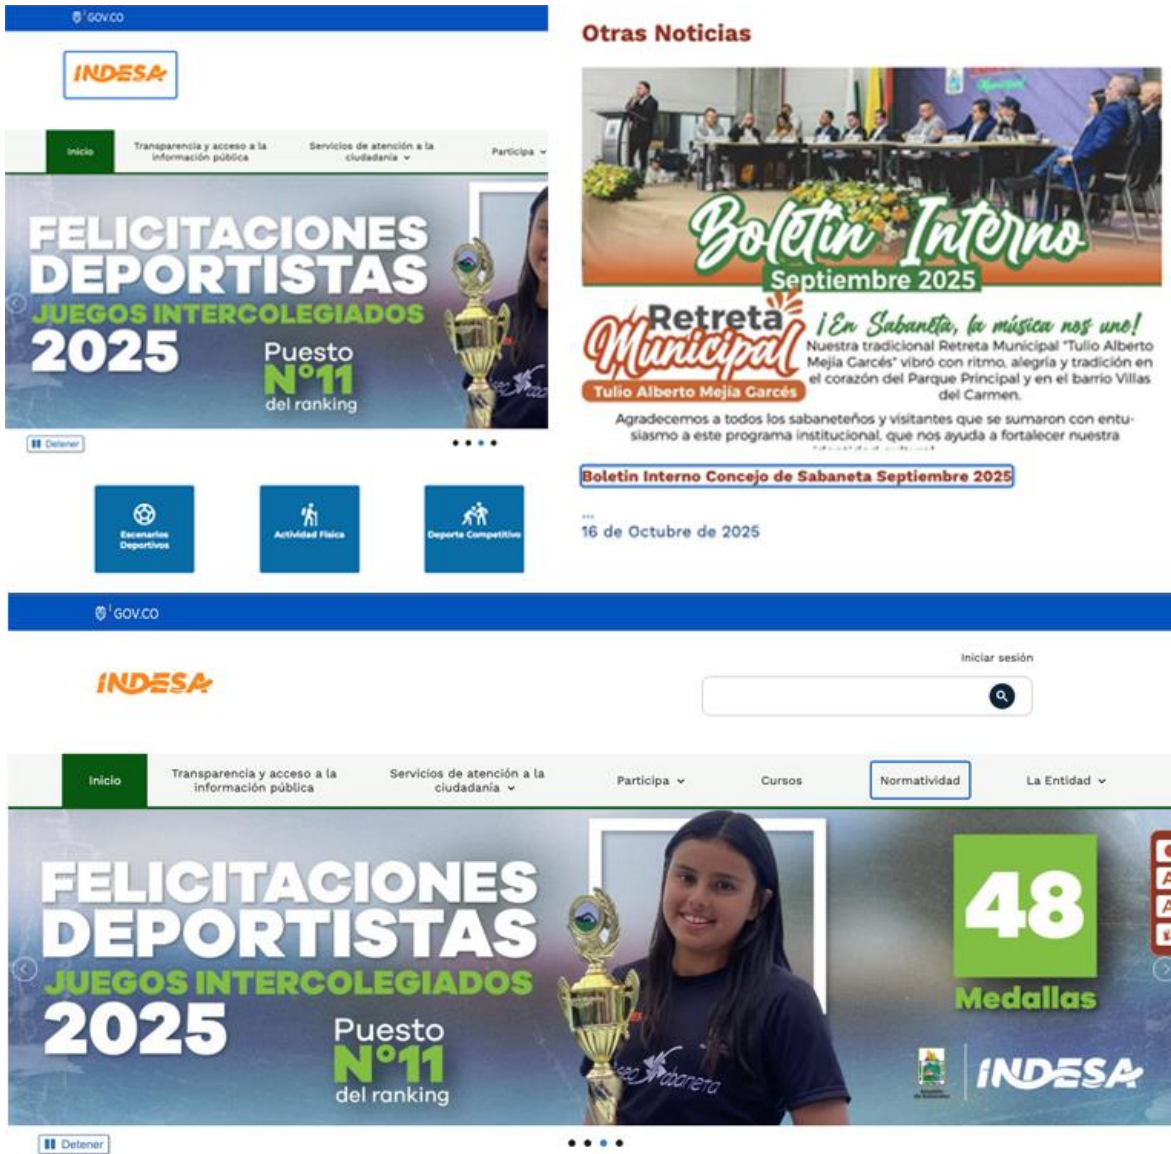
GOV.CO

INDESA

Inicio | Transparencia y acceso a la información pública | Servicios de atención a la ciudadanía | Participa

FELICITACIONES DEPORTISTAS
JUEGOS INTERCOLEGIADOS
2025
Puesto N°11 del ranking

Detener

Escenarios Deportivos

Actividad Física

Deporte Competitivo

Otras Noticias

Boletín Interno
Septiembre 2025

Retreta Municipal
Tulio Alberto Mejía Garcés

¡En Sabaneta, la música nos une!
Nuestra tradicional Retreta Municipal "Tulio Alberto Mejía Garcés" vibró con ritmo, alegría y tradición en el corazón del Parque Principal y en el barrio Villas del Carmen.

Agradecemos a todos los sabaneteños y visitantes que se sumaron con entusiasmo a este programa institucional, que nos ayuda a fortalecer nuestra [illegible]

Boletin Interno Concejo de Sabaneta Septiembre 2025

16 de Octubre de 2025

GOV.CO

INDESA

Iniciar sesión

Inicio | Transparencia y acceso a la información pública | Servicios de atención a la ciudadanía | Participa | Cursos | Normatividad | La Entidad

FELICITACIONES DEPORTISTAS
JUEGOS INTERCOLEGIADOS
2025
Puesto N°11 del ranking

48
Medallas

INDESA

Detener